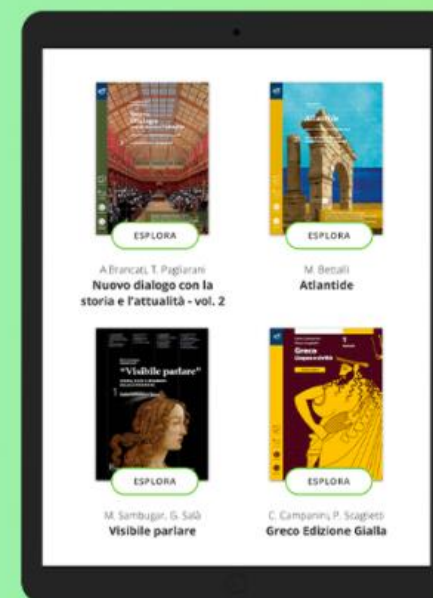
ESPLORA

A Brancati, T. Pagliarani
Nuovo dialogo con la storia e l'attualità - vol. 2

ESPLORA

M. Bettalli
Atlantide

"Visibile parlare"

ESPLORA

M. Sambugar, G. Salà
Visibile parlare

Greco
Lingua e civiltà

ESPLORA

C. Campanini, P. Scaglietti
Greco Edizione Gialla